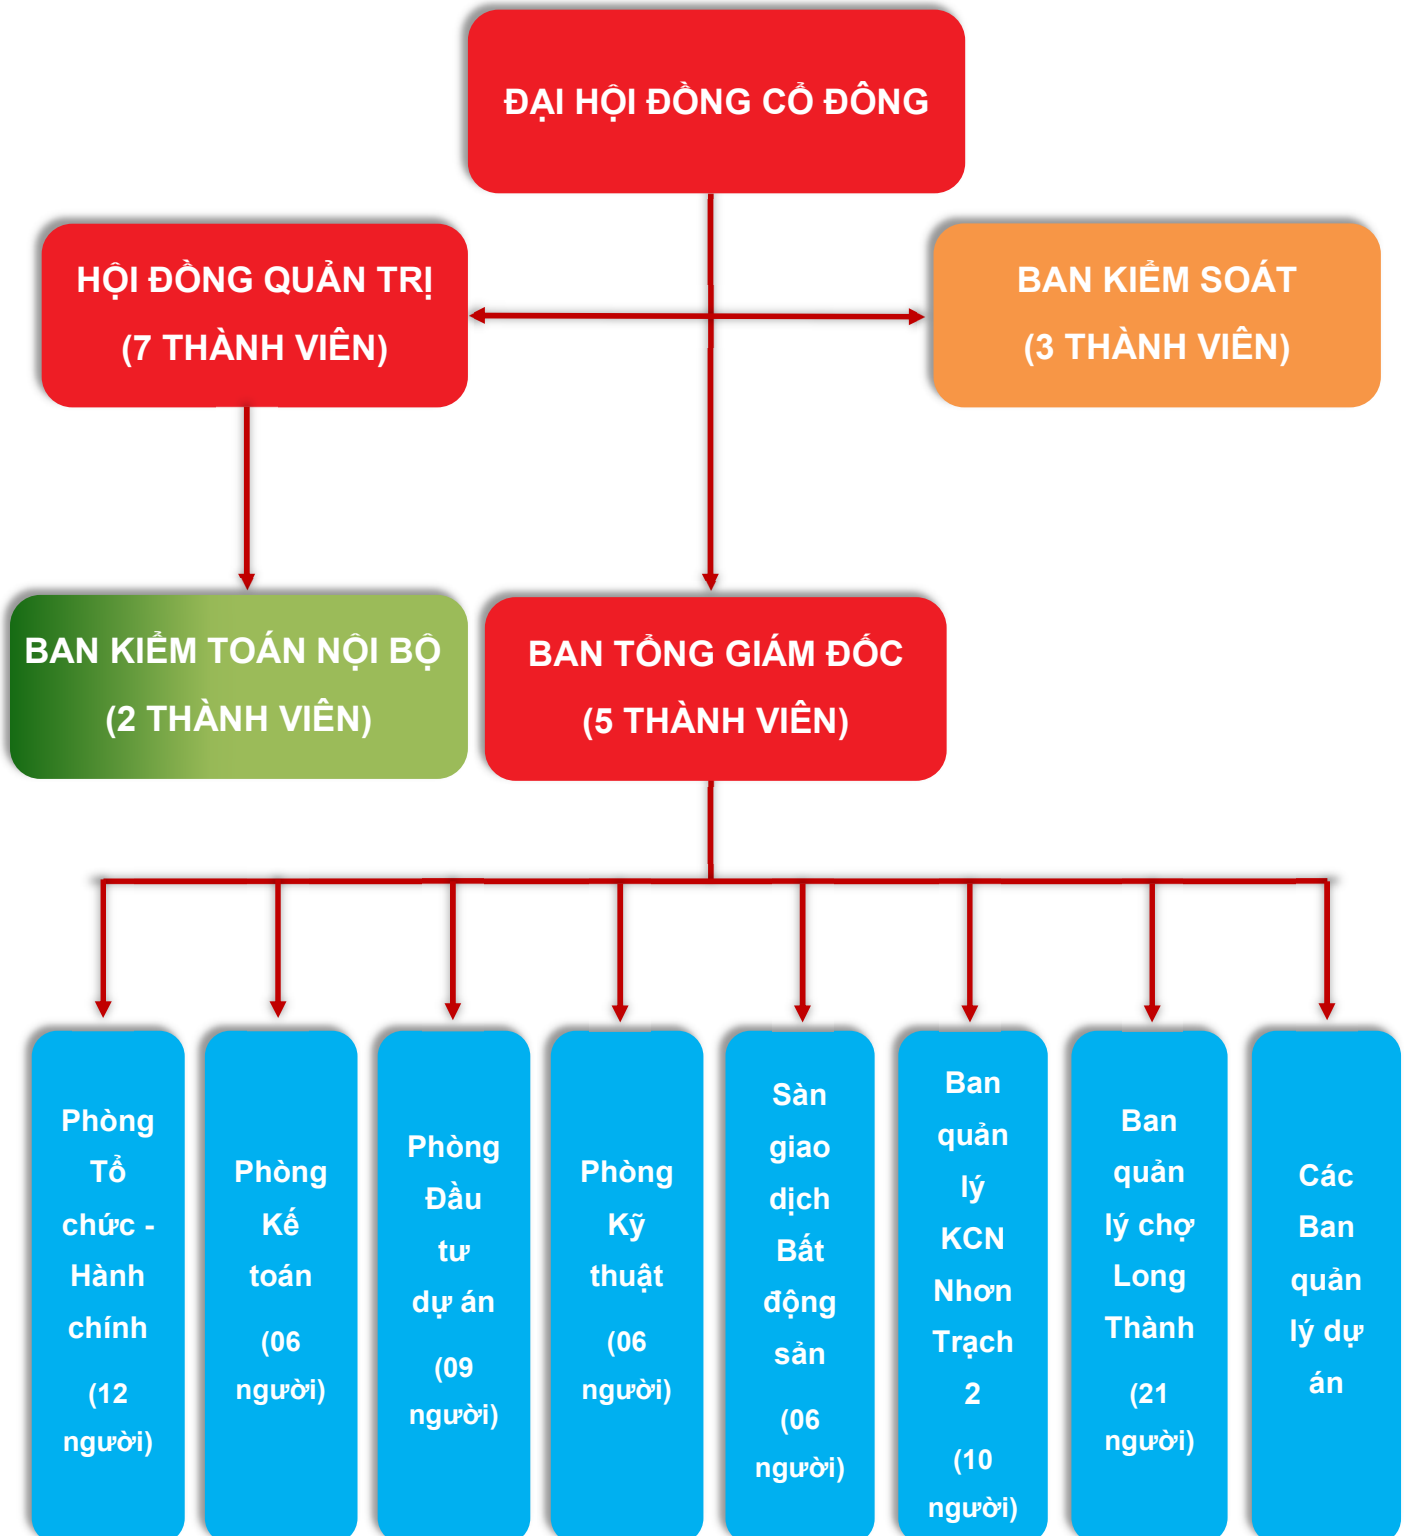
ĐẠI HỘI ĐỒNG CỔ ĐÔNG

HỘI ĐỒNG QUẢN TRỊ
(7 THÀNH VIÊN)

BAN KIỂM SOÁT
(3 THÀNH VIÊN)

BAN KIỂM TOÁN NỘI BỘ
(2 THÀNH VIÊN)

BAN TỔNG GIÁM ĐỐC
(5 THÀNH VIÊN)

Phòng Tổ chức - Hành chính
(12 người)

Phòng Kế toán
(06 người)

Phòng Đầu tư dự án
(09 người)

Phòng Kỹ thuật
(06 người)

Sàn giao dịch Bất động sản
(06 người)

Ban quản lý KCN Nhơn Trạch 2
(10 người)

Ban quản lý chợ Long Thành
(21 người)

Các Ban quản lý dự án